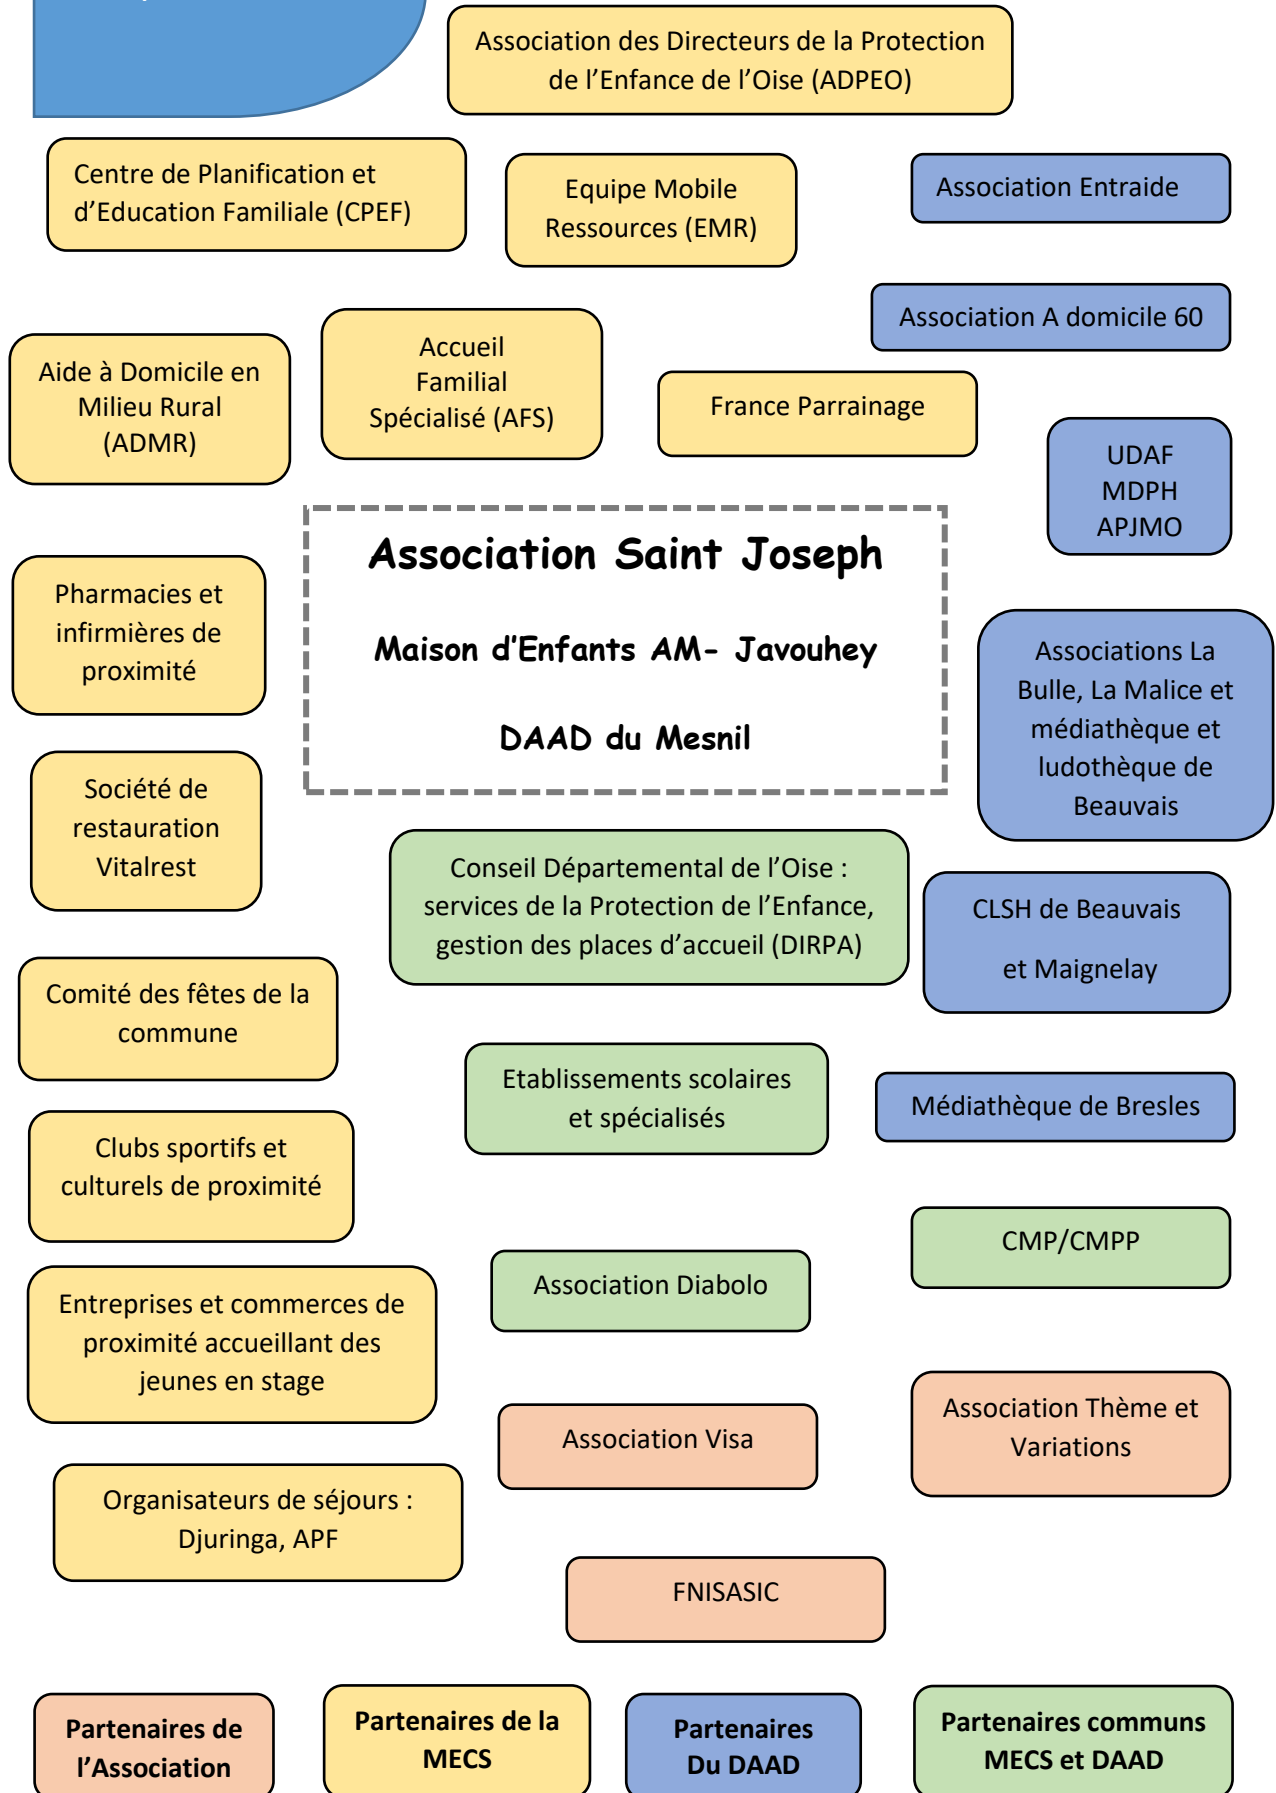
Association des Directeurs de la Protection de l’Enfance de l’Oise (ADPEO)

Centre de Planification et d’Education Familiale (CPEF)

Equipe Mobile Ressources (EMR)

Association Entraide

Association A domicile 60

Aide à Domicile en Milieu Rural (ADMR)

Accueil Familial Spécialisé (AFS)

France Parrainage

UDAF
MDPH
APJMO

Association Saint Joseph

Maison d’Enfants AM- Javouhey

DAAD du Mesnil

Pharmacies et infirmières de proximité

Associations La Bulle, La Malice et médiathèque et ludothèque de Beauvais

Société de restauration Vitalrest

Conseil Départemental de l’Oise : services de la Protection de l’Enfance, gestion des places d’accueil (DIRPA)

CLSH de Beauvais

et Maignelay

Comité des fêtes de la commune

Etablissements scolaires et spécialisés

Médiathèque de Bresles

Clubs sportifs et culturels de proximité

CMP/CMPP

Association Diabolo

Entreprises et commerces de proximité accueillant des jeunes en stage

Association Visa

Association Thème et Variations

Organisateurs de séjours : Djuringa, APF

FNISASIC

Partenaires de l’Association

Partenaires de la MECS

Partenaires Du DAAD

Partenaires communs MECS et DAAD